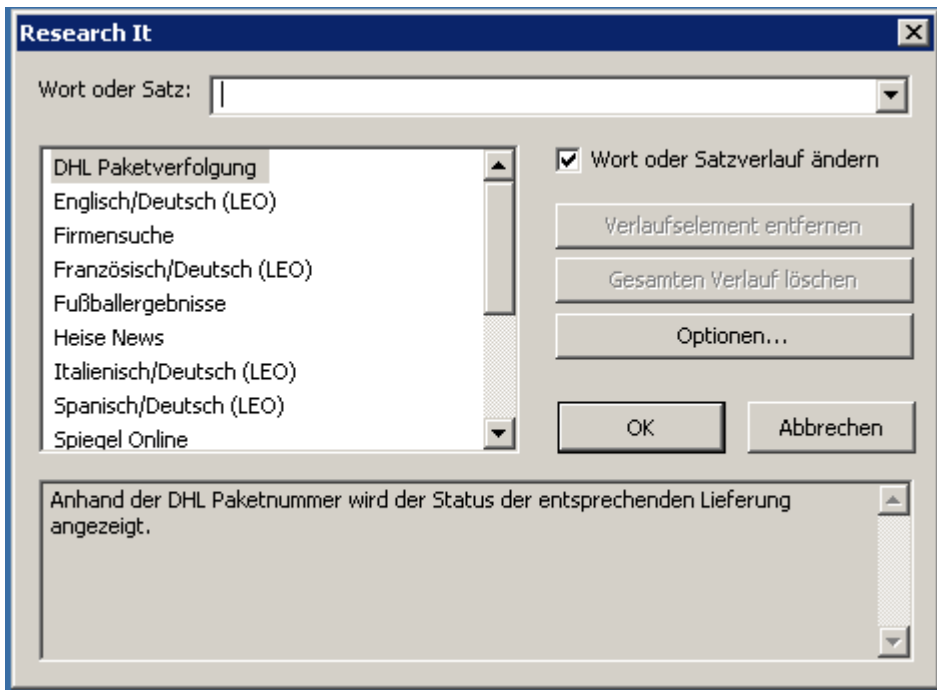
Research It

Wort oder Satz:

DHL Paketverfolgung
Englisch/Deutsch (LEO)
Firmensuche
Französisch/Deutsch (LEO)
Fußballergebnisse
Heise News
Italienisch/Deutsch (LEO)
Spanisch/Deutsch (LEO)
Spiegel Online

Wort oder Satzverlauf ändern

Verlaufselement entfernen

Gesamten Verlauf löschen

Optionen...

OK

Abbrechen

Anhand der DHL Paketnummer wird der Status der entsprechenden Lieferung angezeigt.